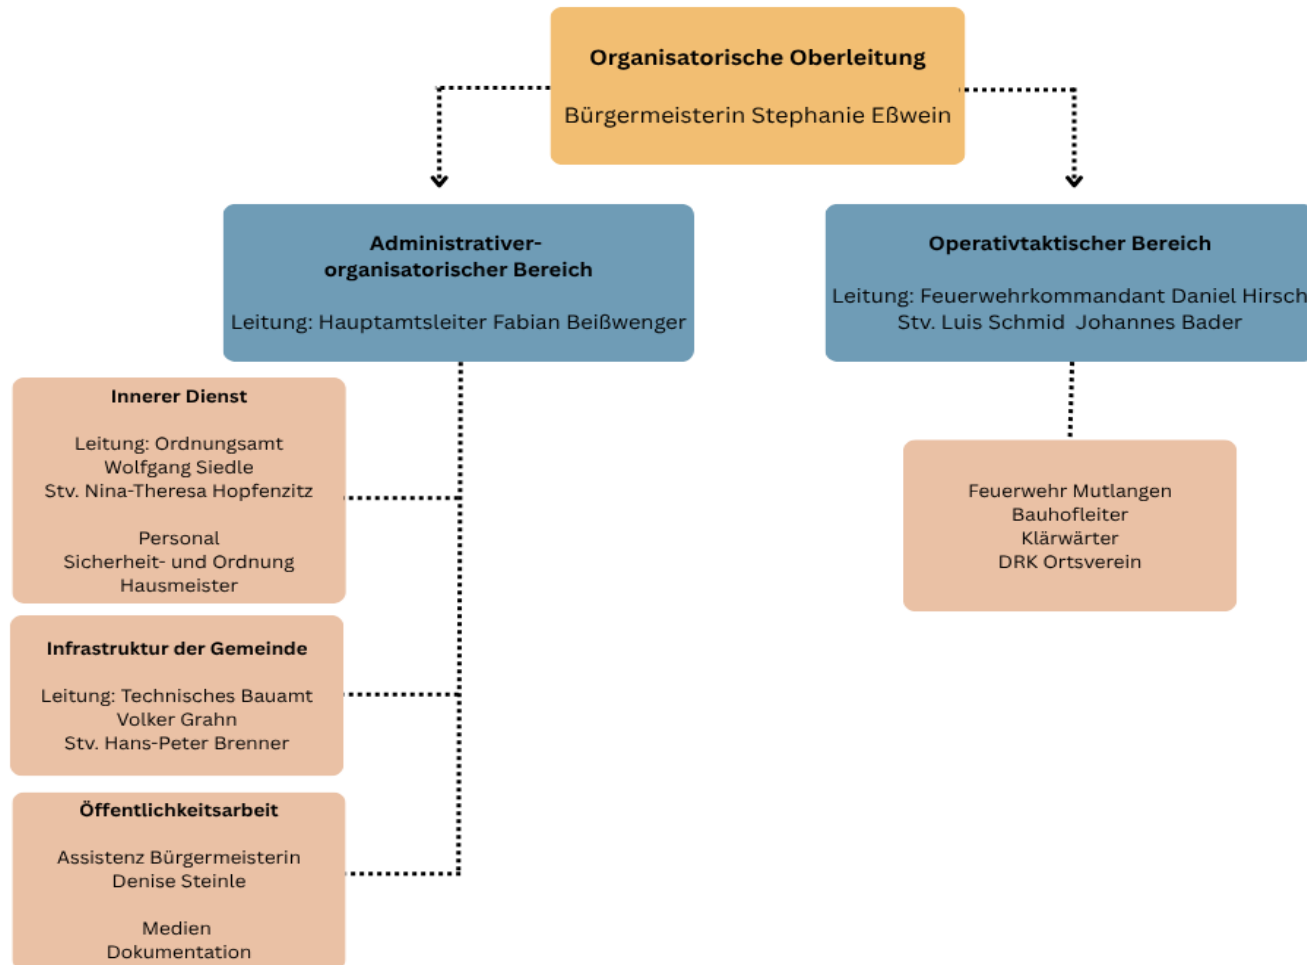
Organisatorische Oberleitung

Bürgermeisterin Stephanie Eßwein

Administrativer-organisatorischer Bereich

Leitung: Hauptamtsleiter Fabian Beißwenger

Operativtaktischer Bereich

Leitung: Feuerwehrkommandant Daniel Hirsch
Stv. Luis Schmid Johannes Bader

Innerer Dienst

Leitung: Ordnungsamt
Wolfgang Siedle
Stv. Nina-Theresa Hopfenzitz

Personal
Sicherheit- und Ordnung
Hausmeister

Feuerwehr Mutlangen
Bauhofleiter
Klärwärter
DRK Ortsverein

Infrastruktur der Gemeinde

Leitung: Technisches Bauamt
Volker Grahn
Stv. Hans-Peter Brenner

Öffentlichkeitsarbeit

Assistenz Bürgermeisterin
Denise Steinle

Medien
Dokumentation